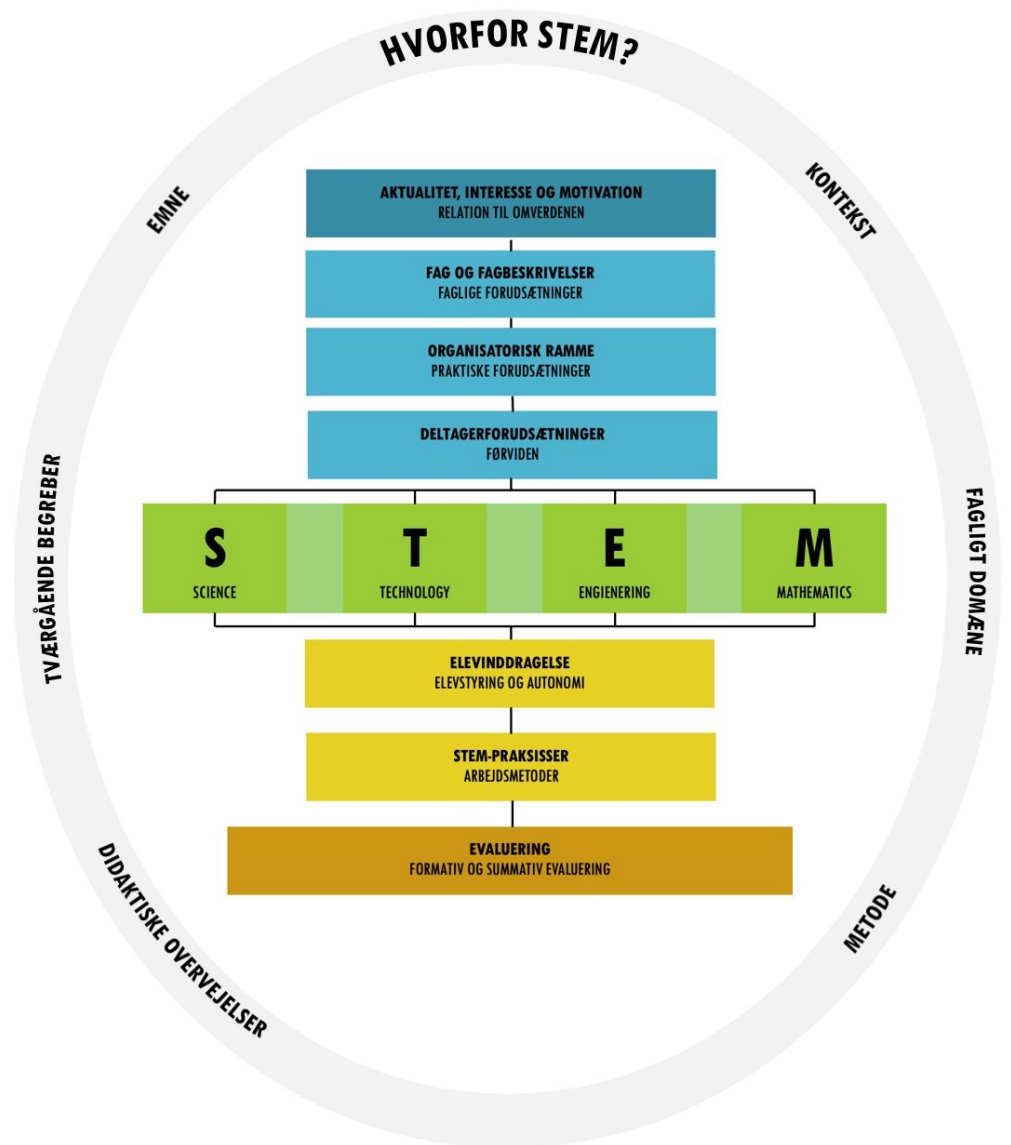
HVORFOR STEM?

EMNE

KONTEKST

AKTUALITET, INTERESSE OG MOTIVATION
RELATION TIL OMVERDENEN

FAG OG FAGBESKRIVELSER
FAGLIGE FORUDSÆTNINGER

ORGANISATORISK RAMME
PRAKTISKE FORUDSÆTNINGER

DELTAGERFORUDSÆTNINGER
FØRVIDEN

TVÆRGÅENDE BEGREBER

FAGLIGT DOMÆNE

S
SCIENCE

T
TECHNOLOGY

E
ENGIENERING

M
MATHEMATICS

ELEVINDDRAGELSE
ELEVSTYRING OG AUTONOMI

STEM-PRAKSISSER
ARBEJDSMETODER

EVALUERING
FORMATIV OG SUMMATIV EVALUERING

DIDAKTISKE OVERVEJELSER

METODE